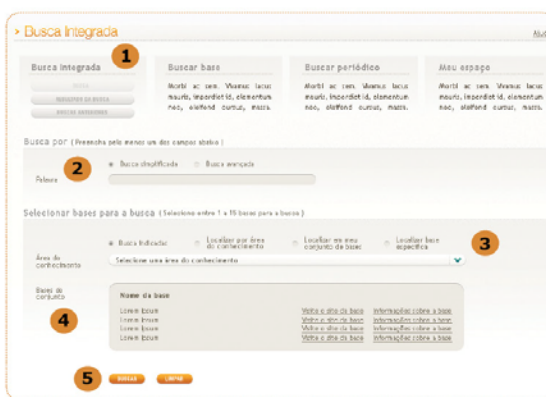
› Busca Integrada

Aju

1

Busca Integrada

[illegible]

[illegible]

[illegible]

Buscar base

Morbi ac sem. Vivamus lacus mauris, imperdiet id, elementum nec, eleifend cursus, massa.

Buscar periódico

Morbi ac sem. Vivamus lacus mauris, imperdiet id, elementum nec, eleifend cursus, massa.

Meu espaço

Morbi ac sem. Vivamus lacus mauris, imperdiet id, elementum nec, eleifend cursus, massa.

Busca por (Preencha pelo menos um dos campos abaixo)

2

Busca simplificada Busca avançada

Palavra

Selecionar bases para a busca (Selecione entre 1 e 15 bases para a busca)

Busca Indicada Localizar por área do conhecimento Localizar em meu conjunto de bases Localizar base específica

3

Área do conhecimento

Selecione uma área do conhecimento

Bases do conjunto

4

Nome da base

| | | |
|---|---|---|
| Lorem Ipsum | Voltar o site da base | Informações sobre a base |
| Lorem Ipsum | Voltar o site da base | Informações sobre a base |
| Lorem Ipsum | Voltar o site da base | Informações sobre a base |
| Lorem Ipsum | Voltar o site da base | Informações sobre a base |

5

BUSCAR LIMPAR